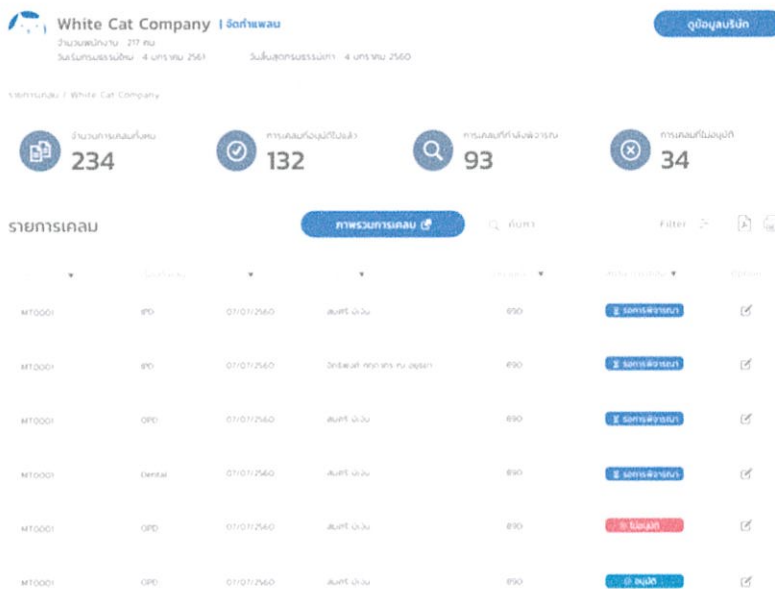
White Cat Company | จัดทำแผน

จำนวนพนักงาน : 217 คน
วันเริ่มกรมธรรม์ใหม่ : 4 มกราคม 2561    วันสิ้นสุดกรมธรรม์เก่า : 4 มกราคม 2560

ดูข้อมูลบริษัท

รายการเคลม / White Cat Company

จำนวนการเคลมทั้งหมด
234

การเคลมที่อนุมัติไปแล้ว
132

การเคลมที่กำลังพิจารณา
93

การเคลมที่ไม่อนุมัติ
34

รายการเคลม

ภาพรวมการเคลม

ค้นหา

Filter

| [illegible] | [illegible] | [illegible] | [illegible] | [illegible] | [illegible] | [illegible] |
|---|---|---|---|---|---|---|
| MT0001 | IPD | 07/07/2560 | สมศรี มีเงิน | 890 | รอการพิจารณา | |
| MT0001 | IPD | 07/07/2560 | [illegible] | 890 | รอการพิจารณา | |
| MT0001 | OPD | 07/07/2560 | สมศรี มีเงิน | 890 | รอการพิจารณา | |
| MT0001 | Dental | 07/07/2560 | สมศรี มีเงิน | 890 | รอการพิจารณา | |
| MT0001 | OPD | 07/07/2560 | สมศรี มีเงิน | 890 | ไม่อนุมัติ | |
| MT0001 | OPD | 07/07/2560 | สมศรี มีเงิน | 890 | อนุมัติ | |